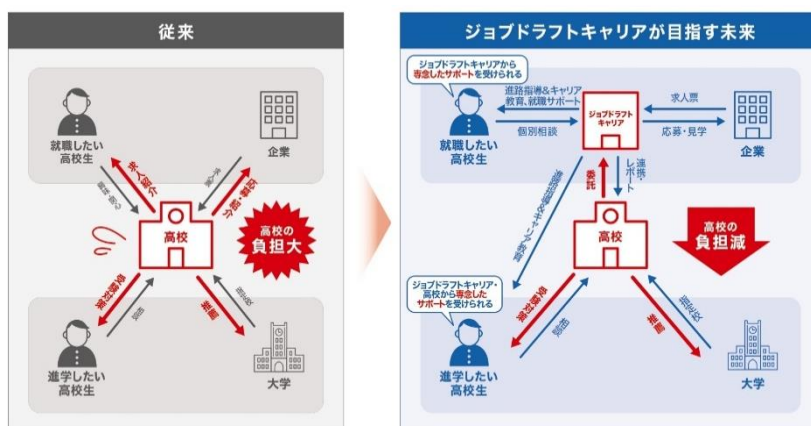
従来

就職したい高校生

企業

求人紹介

相談

求人票

応募・見学

高校

高校の負担大

進路指導

相談

推薦

願書

進学したい高校生

大学

ジョブドラフトキャリアが目指す未来

ジョブドラフトキャリアから専念したサポートを受けられる

進路指導&キャリア教育、就職サポート

個別相談

ジョブドラフトキャリア

求人票

応募・見学

就職したい高校生

企業

委託

連携・レポート

進路指導&キャリア教育

高校

高校の負担減

ジョブドラフトキャリア・高校から専念したサポートを受けられる

進路指導

相談

推薦

願書

進学したい高校生

大学